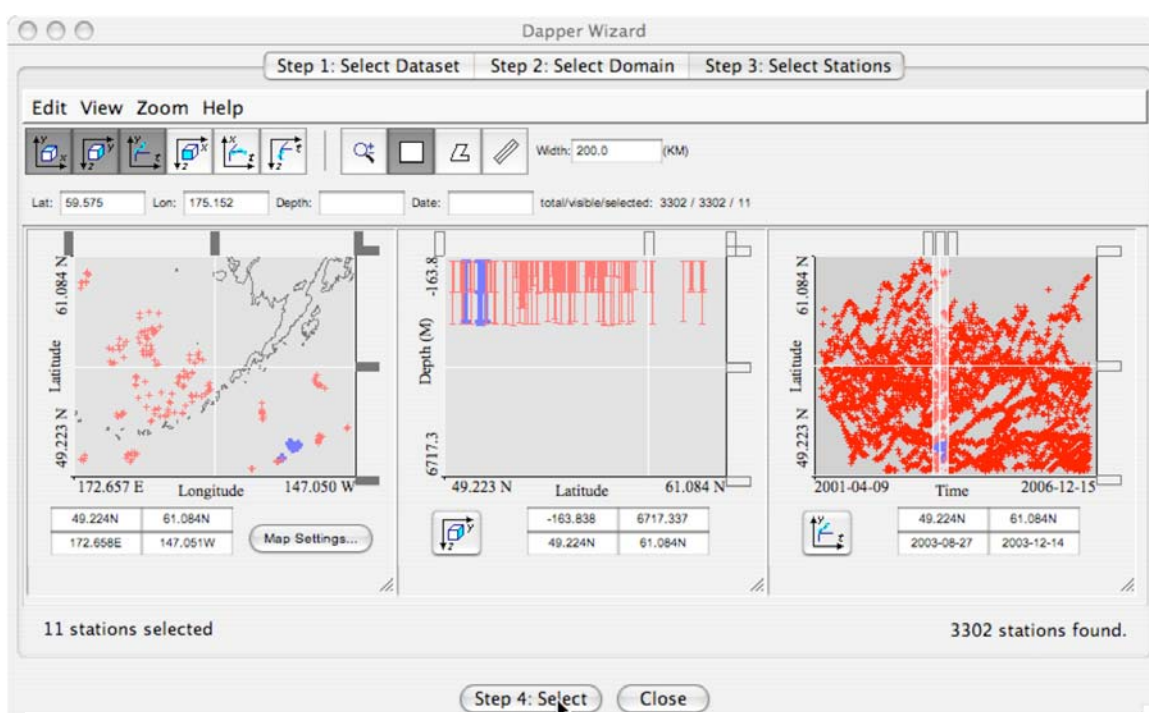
Dapper Wizard

Step 1: Select Dataset | Step 2: Select Domain | Step 3: Select Stations

Edit View Zoom Help

Width: 200.0 (KM)

Lat: 59.575 Lon: 175.152 Depth: Date: total/visible/selected: 3302 / 3302 / 11

61.084 N
Latitude
49.223 N
172.657 E Longitude 147.050 W

| 49.224N | 61.084N |
|---|---|
| 172.658E | 147.051W |

Map Settings...

-163.8
Depth (M)
6717.3
49.223 N Latitude 61.084 N

| -163.838 | 6717.337 |
|---|---|
| 49.224N | 61.084N |

61.084 N
Latitude
49.223 N
2001-04-09 Time 2006-12-15

| 49.224N | 61.084N |
|---|---|
| 2003-08-27 | 2003-12-14 |

11 stations selected

3302 stations found.

Step 4: Select Close